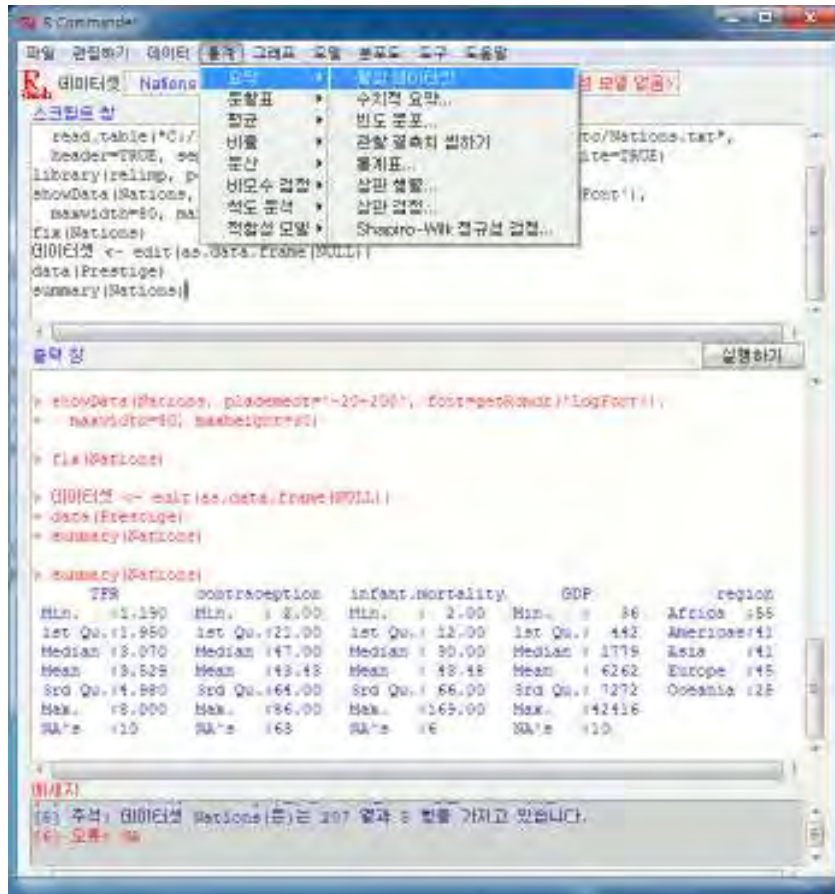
R Commander

파일 편집하기 데이터 통계 그래프 모델 분포도 도구 도움말

데이터셋 Nations 요약 ▸ 활성 데이터셋 모델 없음

스크립트 창

분할표 ▸ 수치적 요약...
평균 ▸ 빈도 분포...
비율 ▸ 관찰 결측치 셈하기
분산 ▸ 통계표...
비모수 검정 ▸ 상관 행렬...
척도 분석 ▸ 상관 검정...
적합성 모형 ▸ Shapiro-Wilk 정규성 검정...

read.table("C:/ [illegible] to/Nations.txt",
header=TRUE, se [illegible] ite=TRUE)
library(relimp, p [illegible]
showData(Nations, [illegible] Font'),
maxwidth=80, ma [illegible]
fix(Nations)
데이터셋 <- edit(as.data.frame(NULL))
data(Prestige)
summary(Nations)

출력 창 실행하기

> showData(Nations, placement='-20+200', font=getRcmdr('logFont'),
+ maxwidth=80, maxheight=30)

> fix(Nations)

> 데이터셋 <- edit(as.data.frame(NULL))
> data(Prestige)
> summary(Nations)

> summary(Nations)

| TFR | contraception | infant.mortality | GDP | region |
|---|---|---|---|---|
| Min. :1.190 | Min. : 2.00 | Min. : 2.00 | Min. : 36 | Africa :55 |
| 1st Qu.:1.950 | 1st Qu.:21.00 | 1st Qu.: 12.00 | 1st Qu.: 442 | Americas:41 |
| Median :3.070 | Median :47.00 | Median : 30.00 | Median : 1779 | Asia :41 |
| Mean :3.529 | Mean :43.43 | Mean : 43.48 | Mean : 6262 | Europe :45 |
| 3rd Qu.:4.980 | 3rd Qu.:64.00 | 3rd Qu.: 66.00 | 3rd Qu.: 7272 | Oceania :25 |
| Max. :8.000 | Max. :86.00 | Max. :169.00 | Max. :42416 | |
| NA's :10 | NA's :63 | NA's :6 | NA's :10 | |

메세지

[6] 주석: 데이터셋 Nations(은)는 207 열과 5 행을 가지고 있습니다.
[4] 오류: NA